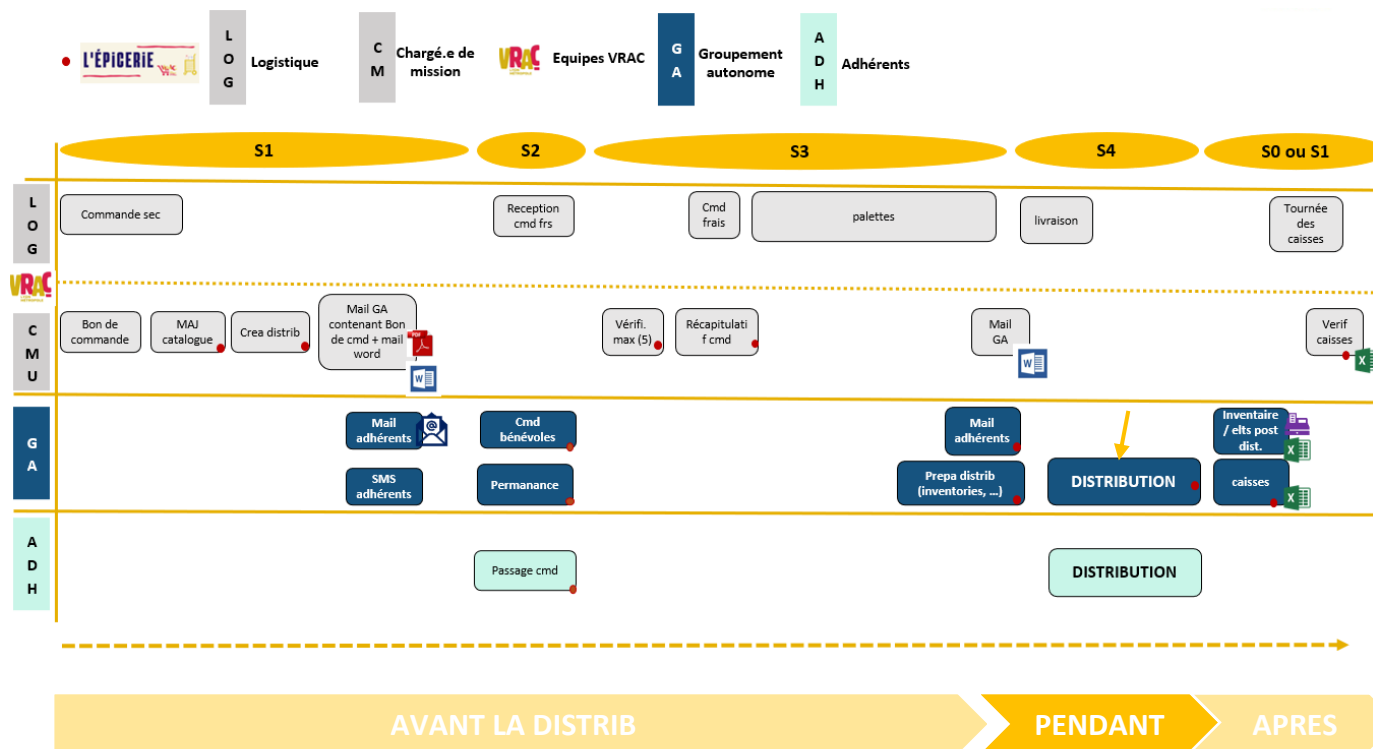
L'ÉPICERIE

LOG Logistique

CM Chargé.e de mission

VRAC Equipes VRAC

GA Groupement autonome

ADH Adhérents

S1

S2

S3

S4

S0 ou S1

LOG

Commande sec

Reception cmd frs

Cmd frais

palettes

livraison

Tournée des caisses

VRAC

CMU

Bon de commande

MAJ catalogue

Crea distrib

Mail GA contenant Bon de cmd + mail word

Vérifi. max (5)

Récapitulatif cmd

Mail GA

Verif caisses

GA

Mail adhérents

SMS adhérents

Cmd bénévoles

Permanance

Mail adhérents

Prepa distrib (inventories, ...)

DISTRIBUTION

Inventaire / elts post dist.

caisses

ADH

Passage cmd

DISTRIBUTION

AVANT LA DISTRIB

PENDANT

APRES